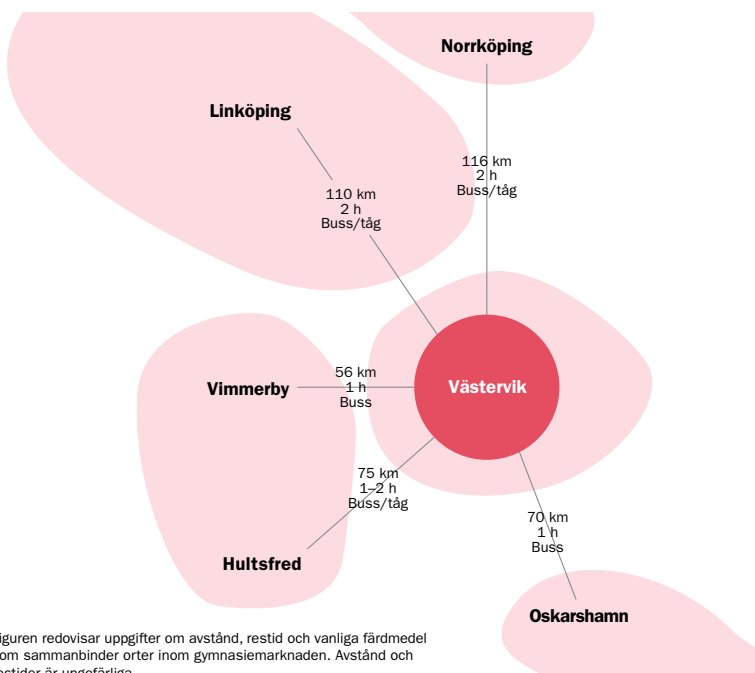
Norrköping

Linköping

116 km
2 h
Buss/tåg

110 km
2 h
Buss/tåg

Vimmerby

56 km
1 h
Buss

Västervik

75 km
1–2 h
Buss/tåg

70 km
1 h
Buss

Hultsfred

Oskarshamn

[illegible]iguren redovisar uppgifter om avstånd, restid och vanliga färdmedel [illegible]om sammanbinder orter inom gymnasiemarknaden. Avstånd och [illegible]estider är ungefärliga.